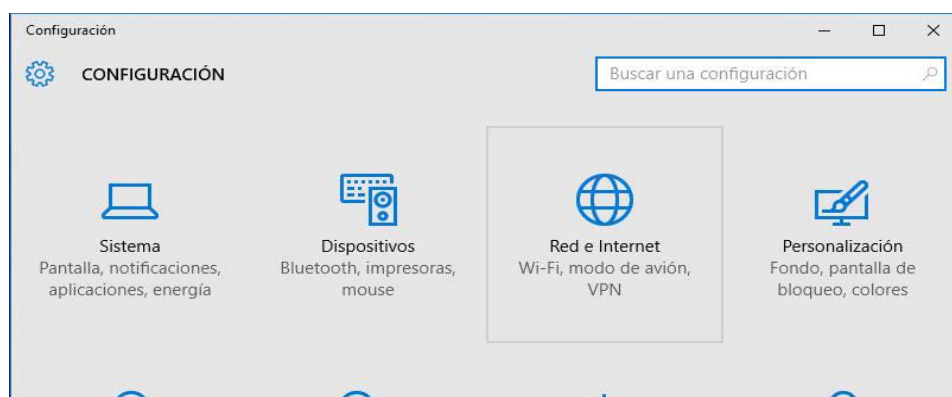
Configuración

CONFIGURACIÓN

Buscar una configuración

Sistema
Pantalla, notificaciones, aplicaciones, energía

Dispositivos
Bluetooth, impresoras, mouse

Red e Internet
Wi-Fi, modo de avión, VPN

Personalización
Fondo, pantalla de bloqueo, colores